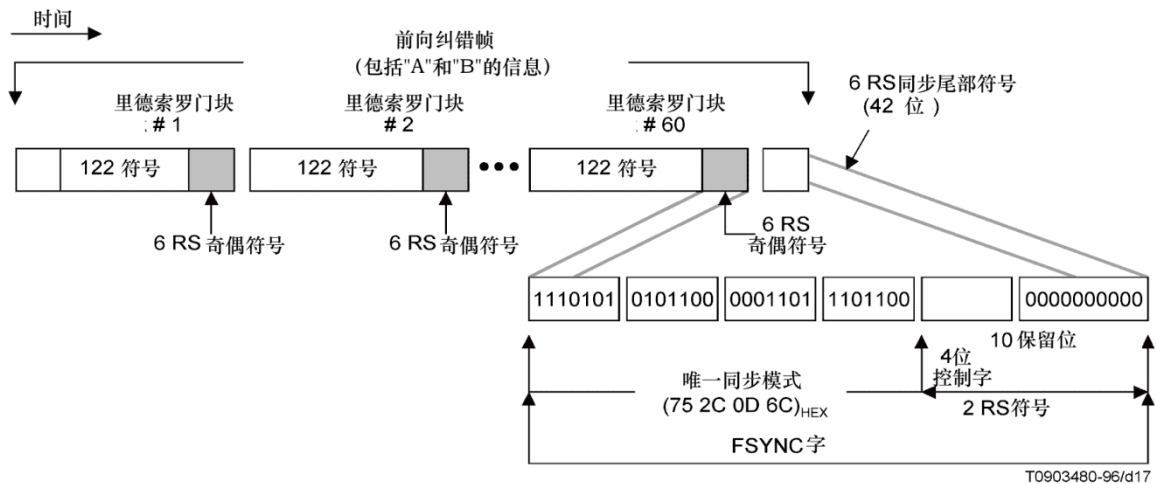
时间

前向纠错帧
(包括"A"和"B"的信息)

里德索罗门块
#1

里德索罗门块
#2

里德索罗门块
#60

6 RS同步尾部符号
(42 位 )

122 符号

122 符号

122 符号

6 RS 奇偶符号

6 RS 奇偶符号

6 RS
奇偶符号

1110101 | 0101100 | 0001101 | 1101100 | | 0000000000

10 保留位

4位
控制字

唯一同步模式
(75 2C 0D 6C)$_{HEX}$

2 RS符号

FSYNC字

T0903480-96/d17